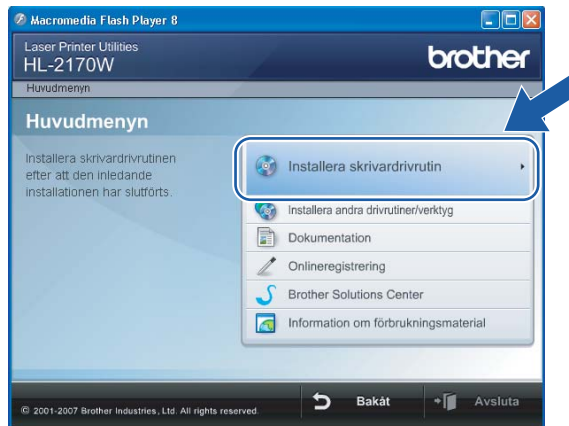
Macromedia Flash Player 8

Laser Printer Utilities
HL-2170W

brother

Huvudmenyn

Huvudmenyn

Installera skrivardrivrutinen efter att den inledande installationen har slutförts.

Installera skrivardrivrutin

Installera andra drivrutiner/verktyg

Dokumentation

Onlineregistrering

Brother Solutions Center

Information om förbrukningsmaterial

© 2001-2007 Brother Industries, Ltd. All rights reserved.

Bakåt

Avsluta